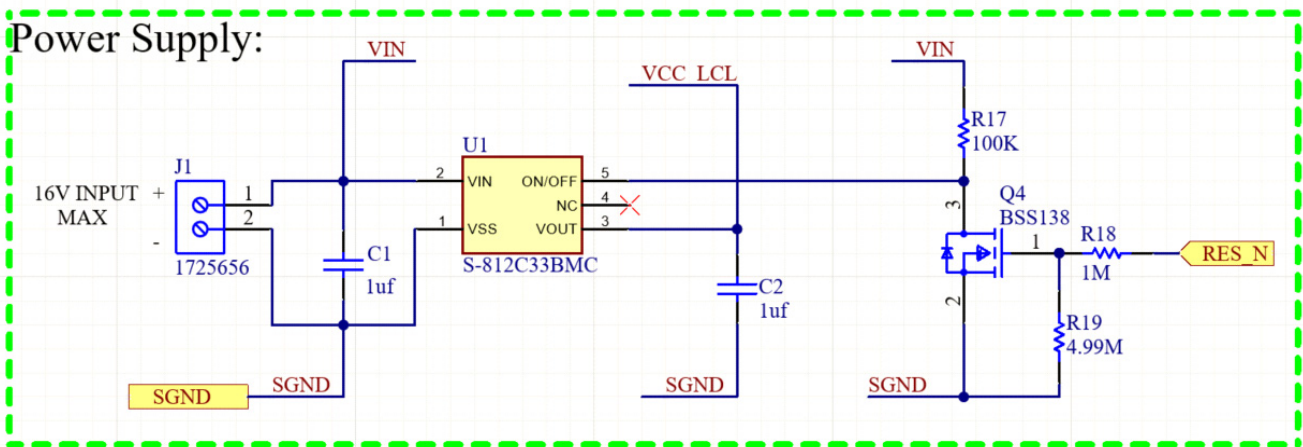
Power Supply:

VIN

VCC_LCL

VIN

R17
100K

J1

16V INPUT MAX

+

-

1

2

1725656

C1
1uf

U1

2 VIN

1 VSS

ON/OFF 5

NC 4

VOUT 3

S-812C33BMC

C2
1uf

3

Q4
BSS138

1

2

R18
1M

RES_N

R19
4.99M

SGND

SGND

SGND

SGND